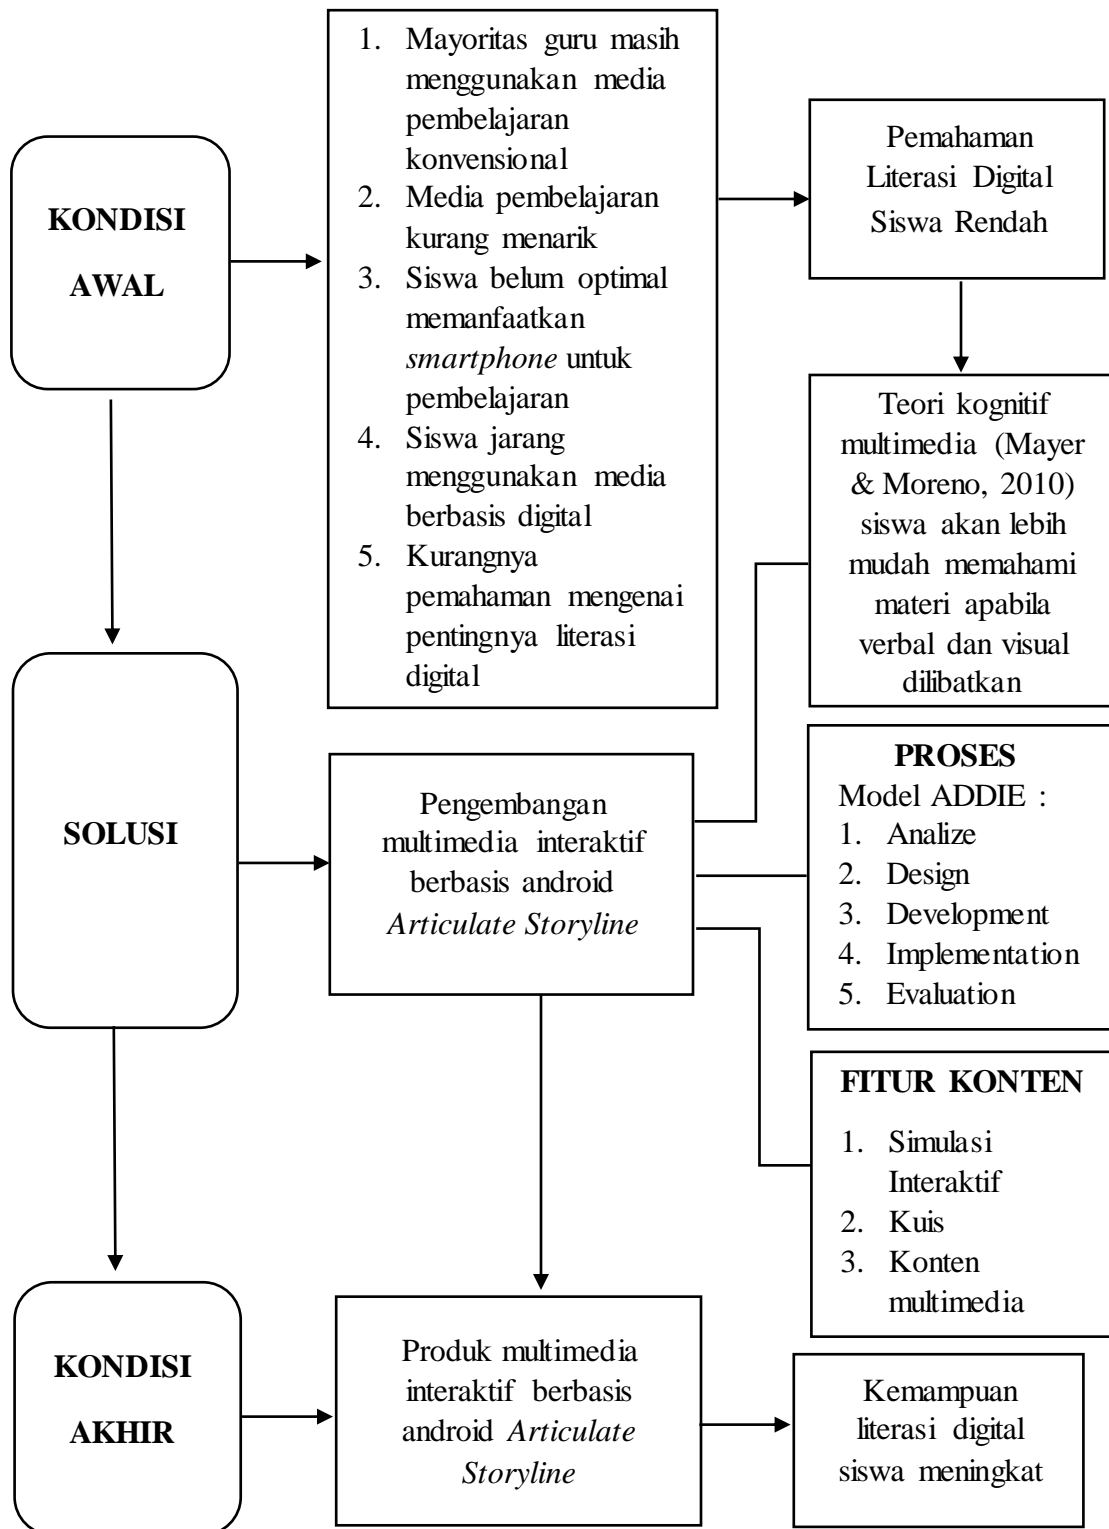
KONDISI AWAL

1. Mayoritas guru masih menggunakan media pembelajaran konvensional
2. Media pembelajaran kurang menarik
3. Siswa belum optimal memanfaatkan *smartphone* untuk pembelajaran
4. Siswa jarang menggunakan media berbasis digital
5. Kurangnya pemahaman mengenai pentingnya literasi digital

Pemahaman Literasi Digital Siswa Rendah

Teori kognitif multimedia (Mayer & Moreno, 2010) siswa akan lebih mudah memahami materi apabila verbal dan visual dilibatkan

SOLUSI

Pengembangan multimedia interaktif berbasis android *Articulate Storyline*

PROSES
Model ADDIE :
1. Analize
2. Design
3. Development
4. Implementation
5. Evaluation

FITUR KONTEN
1. Simulasi Interaktif
2. Kuis
3. Konten multimedia

KONDISI AKHIR

Produk multimedia interaktif berbasis android *Articulate Storyline*

Kemampuan literasi digital siswa meningkat